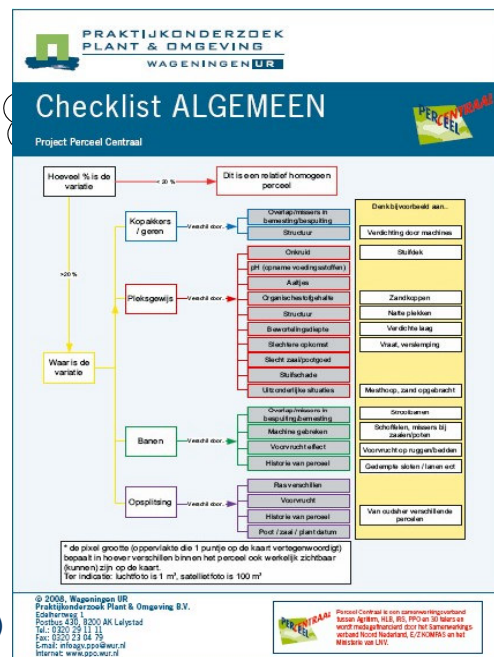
PRAKTIJKONDERZOEK PLANT & OMGEVING
WAGENINGEN UR

Checklist ALGEMEEN

Project Perceel Centraal

PERCEEL CENTRAAL

Hoeveel % is de variatie

< 20 %

Dit is een relatief homogeen perceel

> 20 %

Waar is de variatie

Kopakkers / geren

Verschil door...

Overlap/missers in bemesting/bespuiting

Structuur

Pleksgewijs

Verschil door...

Onkruid

pH (opname voedingsstoffen)

Aaltjes

Organische stofgehalte

Structuur

Bewortelingsdiepte

Slechtere opkomst

Slecht zaai/pootgoed

Stuifschade

Uitzonderlijke situaties

Banen

Verschil door...

Overlap/missers in bespuiting/bemesting

Machine gebreken

Voorvrucht effect

Historie van perceel

Opsplitsing

Verschil door...

Rasverschillen

Voorvrucht

Historie van perceel

Poot / zaai / plant datum

Denk bijvoorbeeld aan...

Verdichting door machines

Stuifdek

Zandkoppen

Natte plekken

Verdichte laag

Vraat, verslemping

Mesthoop, zand opgebracht

Strooibanen

Schoffelen, missers bij zaaien/poten

Voorvrucht op ruggen/bedden

Gedempte sloten / lanen ect

Van oudsher verschillende percelen

* de pixel grootte (oppervlakte die 1 puntje op de kaart vertegenwoordigt) bepaalt in hoever verschillen binnen het perceel ook werkelijk zichtbaar (kunnen) zijn op de kaart.
Ter indicatie: luchtfoto is 1 m², satellietfoto is 100 m²

© 2008, Wageningen UR
Praktijkonderzoek Plant & Omgeving B.V.
Edelhertweg 1
Postbus 430, 8200 AK Lelystad
Tel.: 0320 29 11 11
Fax: 0320 23 04 79
E-mail: infoagv.ppo@wur.nl
Internet: www.ppo.wur.nl

PERCEEL CENTRAAL

Perceel Centraal is een samenwerkingsverband tussen Agrifirm, HLB, IRS, PPO en 30 telers en wordt medegefinancierd door het Samenwerkingsverband Noord Nederland, E/Z KOMPAS en het Ministerie van LNV.